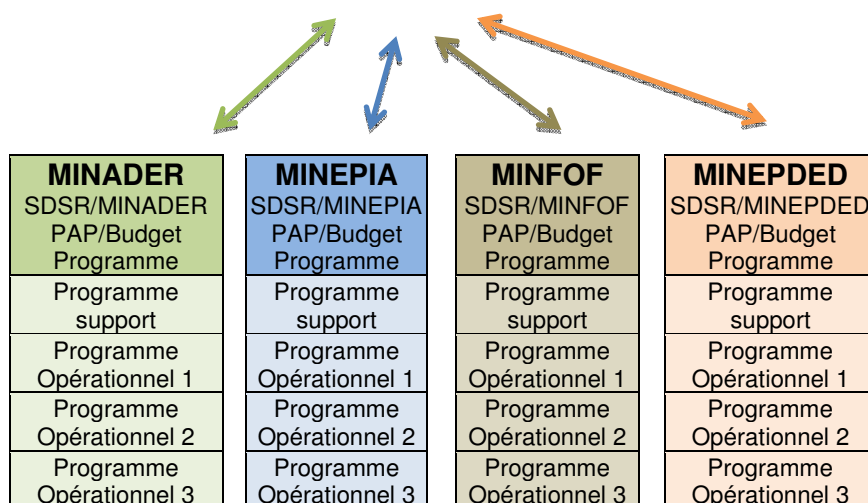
| MINADER SDSR/MINADER PAP/Budget Programme |
|---|
| Programme support |
| Programme Opérationnel 1 |
| Programme Opérationnel 2 |
| Programme Opérationnel 3 |

| MINEPIA SDSR/MINEPIA PAP/Budget Programme |
|---|
| Programme support |
| Programme Opérationnel 1 |
| Programme Opérationnel 2 |
| Programme Opérationnel 3 |

| MINFOF SDSR/MINFOF PAP/Budget Programme |
|---|
| Programme support |
| Programme Opérationnel 1 |
| Programme Opérationnel 2 |
| Programme Opérationnel 3 |

| MINEPDED SDSR/MINEPDED PAP/Budget Programme |
|---|
| Programme support |
| Programme Opérationnel 1 |
| Programme Opérationnel 2 |
| Programme Opérationnel 3 |